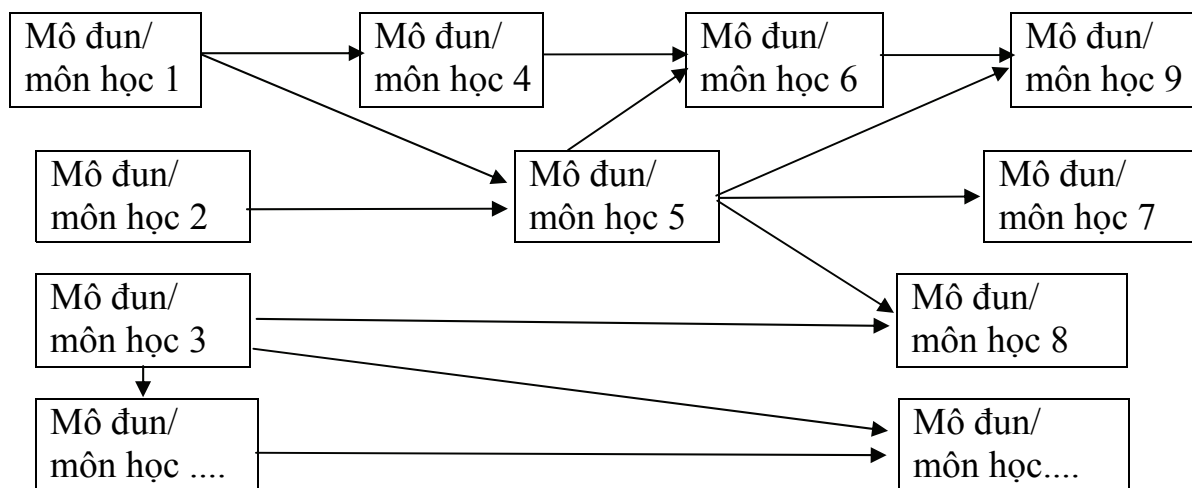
Mô đun/ môn học 1

Mô đun/ môn học 4

Mô đun/ môn học 6

Mô đun/ môn học 9

Mô đun/ môn học 2

Mô đun/ môn học 5

Mô đun/ môn học 7

Mô đun/ môn học 3

Mô đun/ môn học 8

Mô đun/ môn học ....

Mô đun/ môn học....